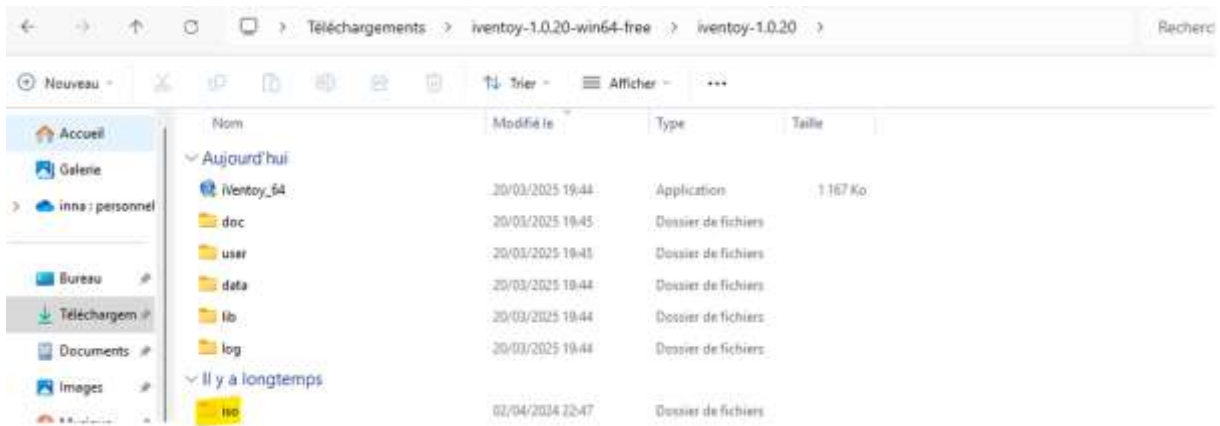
Téléchargements > iventoy-1.0.20-win64-free > iventoy-1.0.20 >

Recherc

Nouveau

Trier

Afficher

...

Accueil

Galerie

inna - personnel

Bureau

Téléchargem

Documents

Images

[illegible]

| Nom | Modifié le | Type | Taille |
|---|---|---|---|
| Aujourd'hui | | | |
| iVentoy_64 | 20/03/2025 19:44 | Application | 1 167 Ko |
| doc | 20/03/2025 19:45 | Dossier de fichiers | |
| user | 20/03/2025 19:45 | Dossier de fichiers | |
| data | 20/03/2025 19:44 | Dossier de fichiers | |
| lib | 20/03/2025 19:44 | Dossier de fichiers | |
| log | 20/03/2025 19:44 | Dossier de fichiers | |
| Il y a longtemps | | | |
| iso | 02/04/2024 22:47 | Dossier de fichiers | |